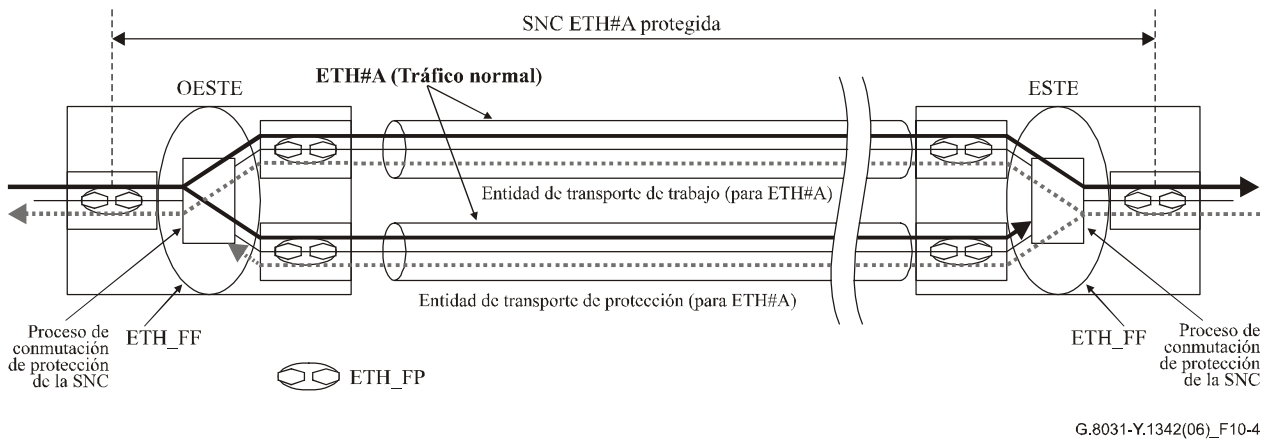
SNC ETH#A protegida

OESTE

ETH#A (Tráfico normal)

ESTE

Entidad de transporte de trabajo (para ETH#A)

Entidad de transporte de protección (para ETH#A)

Proceso de conmutación de protección de la SNC

ETH_FF

ETH_FP

ETH_FF

Proceso de conmutación de protección de la SNC

G.8031-Y.1342(06)_F10-4